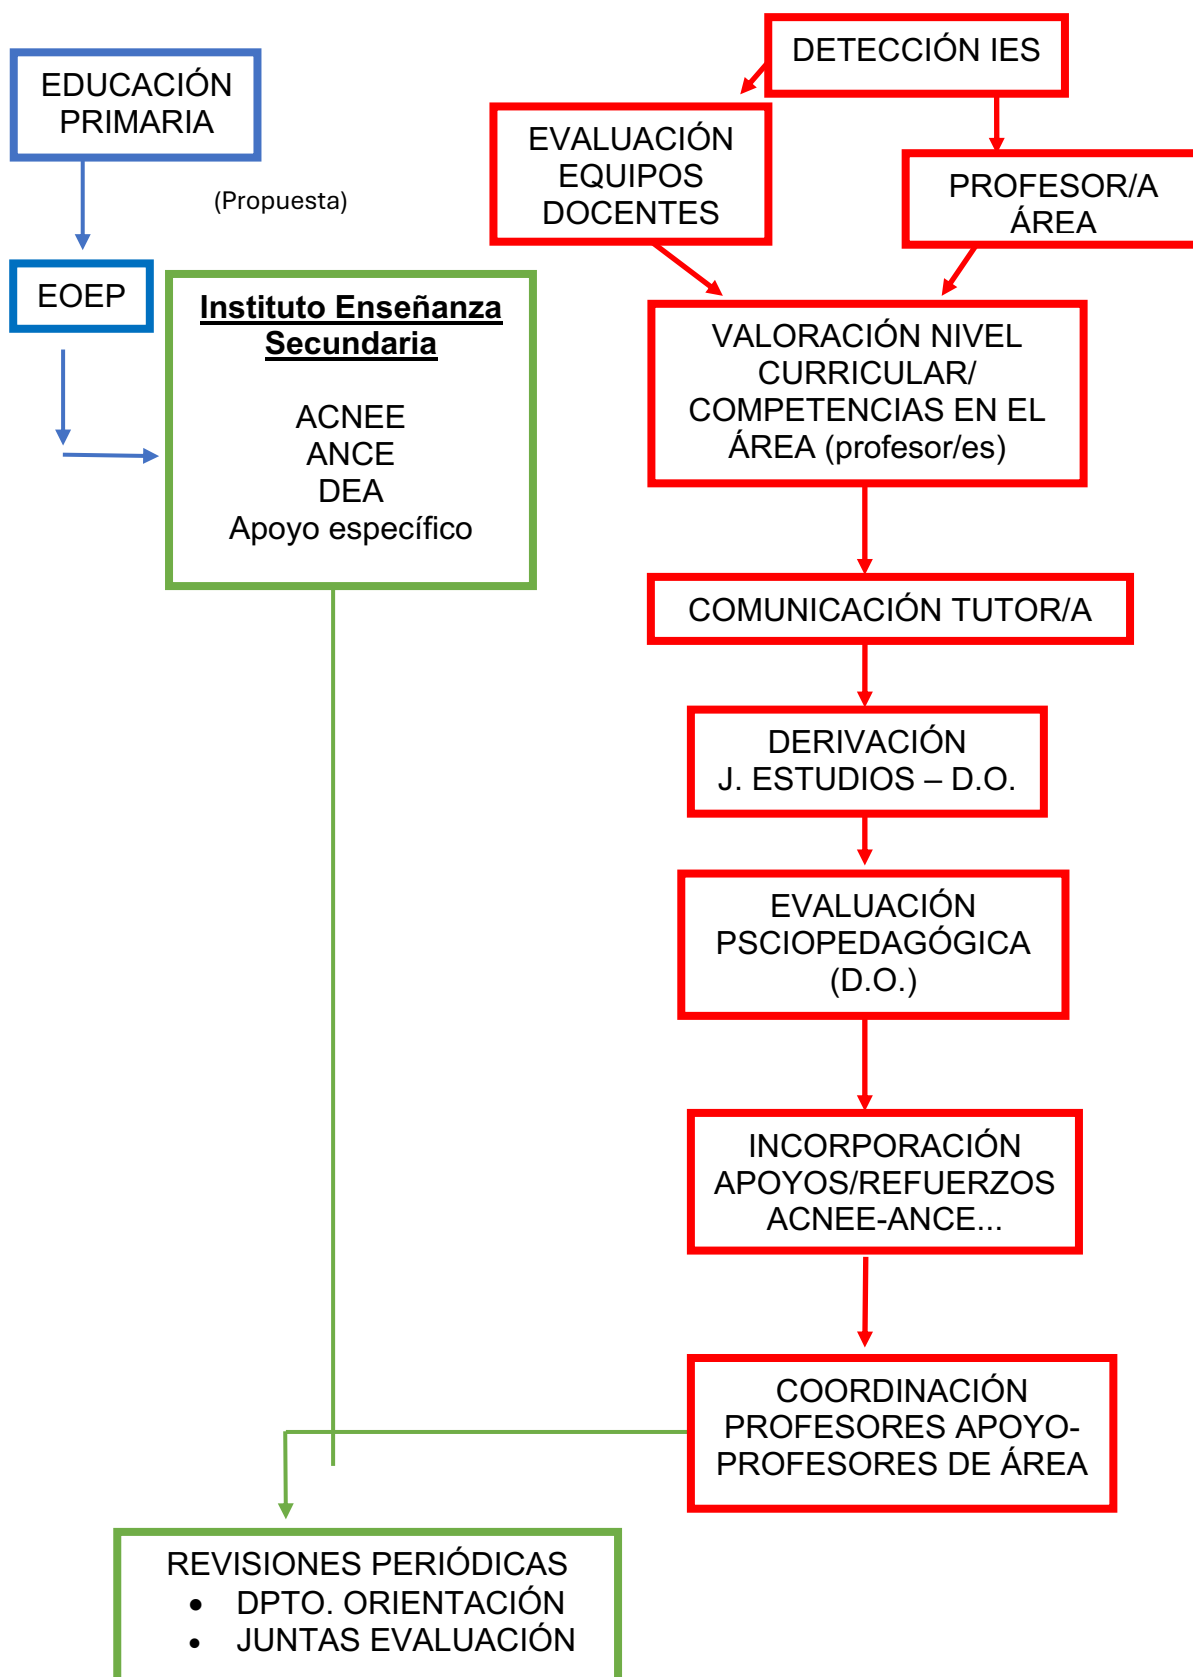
EDUCACIÓN PRIMARIA

(Propuesta)

EOEP

**Instituto Enseñanza Secundaria**

ACNEE
ANCE
DEA
Apoyo específico

DETECCIÓN IES

EVALUACIÓN EQUIPOS DOCENTES

PROFESOR/A ÁREA

VALORACIÓN NIVEL CURRICULAR/ COMPETENCIAS EN EL ÁREA (profesor/es)

COMUNICACIÓN TUTOR/A

DERIVACIÓN
J. ESTUDIOS – D.O.

EVALUACIÓN PSCIOPEDAGÓGICA (D.O.)

INCORPORACIÓN APOYOS/REFUERZOS ACNEE-ANCE...

COORDINACIÓN PROFESORES APOYO- PROFESORES DE ÁREA

REVISIONES PERIÓDICAS
• DPTO. ORIENTACIÓN
• JUNTAS EVALUACIÓN